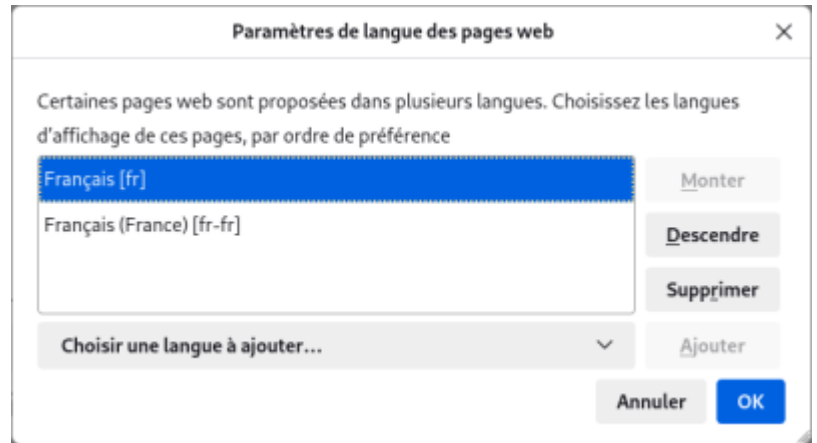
Paramètres de langue des pages web

×

Certaines pages web sont proposées dans plusieurs langues. Choisissez les langues d'affichage de ces pages, par ordre de préférence

Français [fr]

Français (France) [fr-fr]

Monter

Descendre

Supprimer

Choisir une langue à ajouter…

Ajouter

Annuler

OK